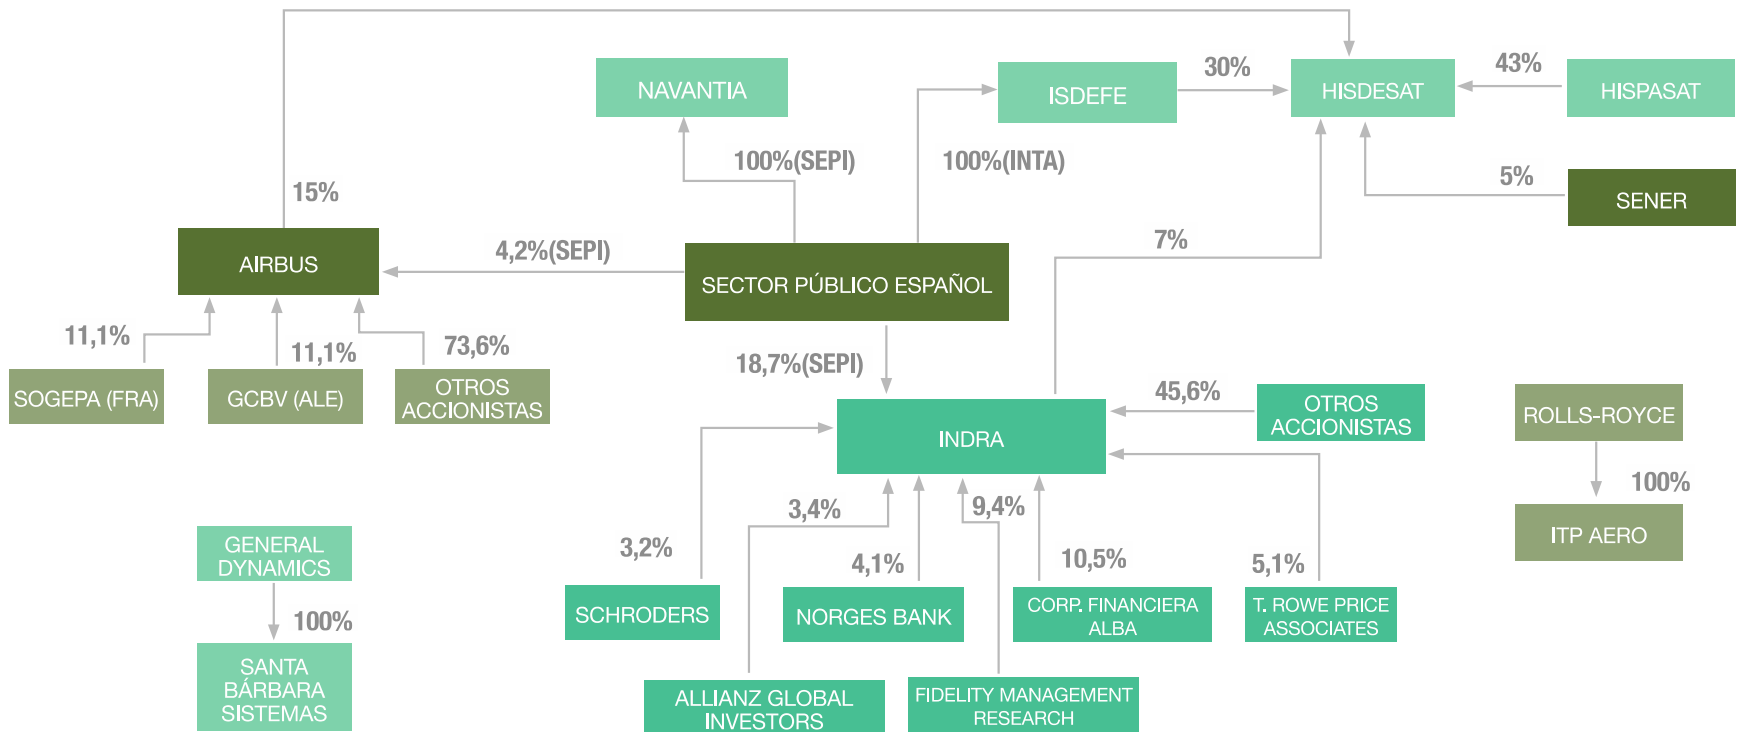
NAVANTIA
ISDEFE
30%
HISDESAT
43%
HISPASAT
100%(SEPI)
100%(INTA)
5%
SENER
15%
7%
AIRBUS
4,2%(SEPI)
SECTOR PÚBLICO ESPAÑOL
11,1%
11,1%
73,6%
18,7%(SEPI)
SOGEPA (FRA)
GCBV (ALE)
OTROS ACCIONISTAS
45,6%
OTROS ACCIONISTAS
INDRA
ROLLS-ROYCE
100%
ITP AERO
3,4%
9,4%
3,2%
GENERAL DYNAMICS
4,1%
10,5%
5,1%
100%
SCHRODERS
NORGES BANK
CORP. FINANCIERA ALBA
T. ROWE PRICE ASSOCIATES
SANTA BÁRBARA SISTEMAS
ALLIANZ GLOBAL INVESTORS
FIDELITY MANAGEMENT RESEARCH